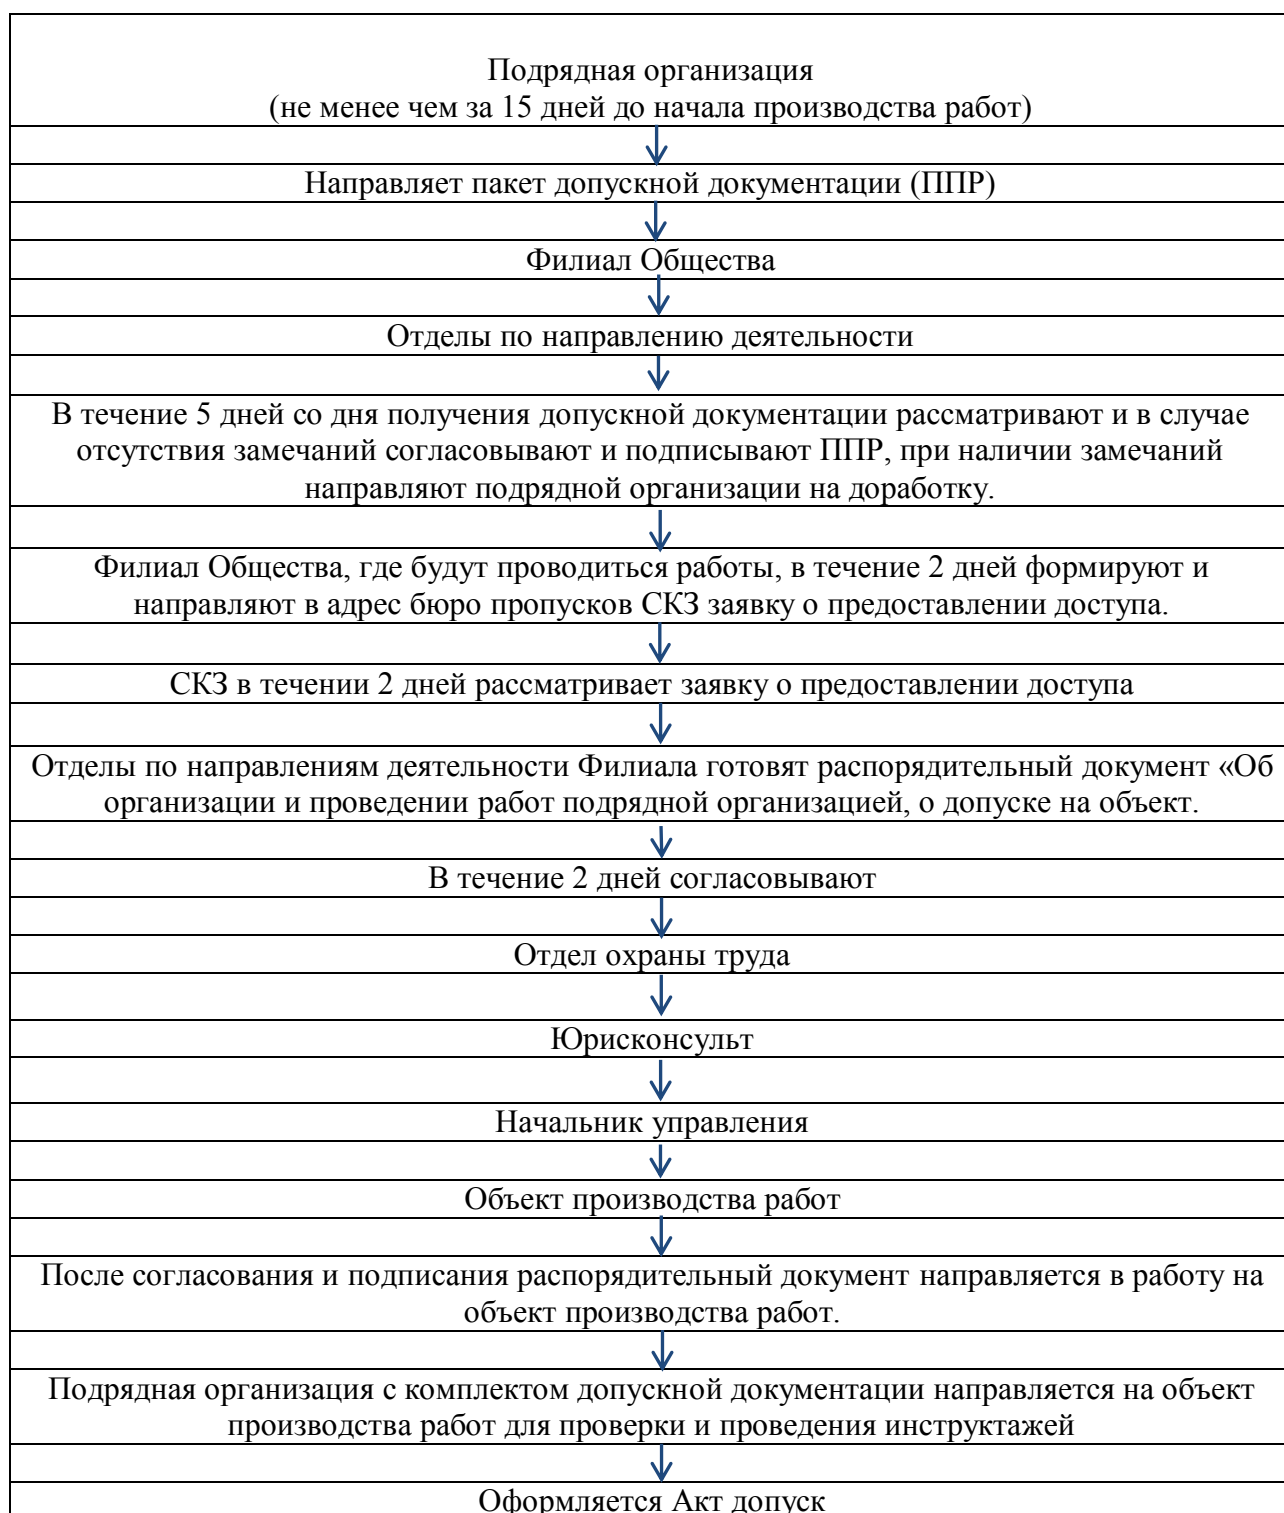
Подрядная организация
(не менее чем за 15 дней до начала производства работ)

Направляет пакет допускной документации (ППР)

Филиал Общества

Отделы по направлению деятельности

В течение 5 дней со дня получения допускной документации рассматривают и в случае отсутствия замечаний согласовывают и подписывают ППР, при наличии замечаний направляют подрядной организации на доработку.

Филиал Общества, где будут проводиться работы, в течение 2 дней формируют и направляют в адрес бюро пропусков СКЗ заявку о предоставлении доступа.

СКЗ в течении 2 дней рассматривает заявку о предоставлении доступа

Отделы по направлениям деятельности Филиала готовят распорядительный документ «Об организации и проведении работ подрядной организацией, о допуске на объект.

В течение 2 дней согласовывают

Отдел охраны труда

Юрисконсульт

Начальник управления

Объект производства работ

После согласования и подписания распорядительный документ направляется в работу на объект производства работ.

Подрядная организация с комплектом допускной документации направляется на объект производства работ для проверки и проведения инструктажей

Оформляется Акт допуск